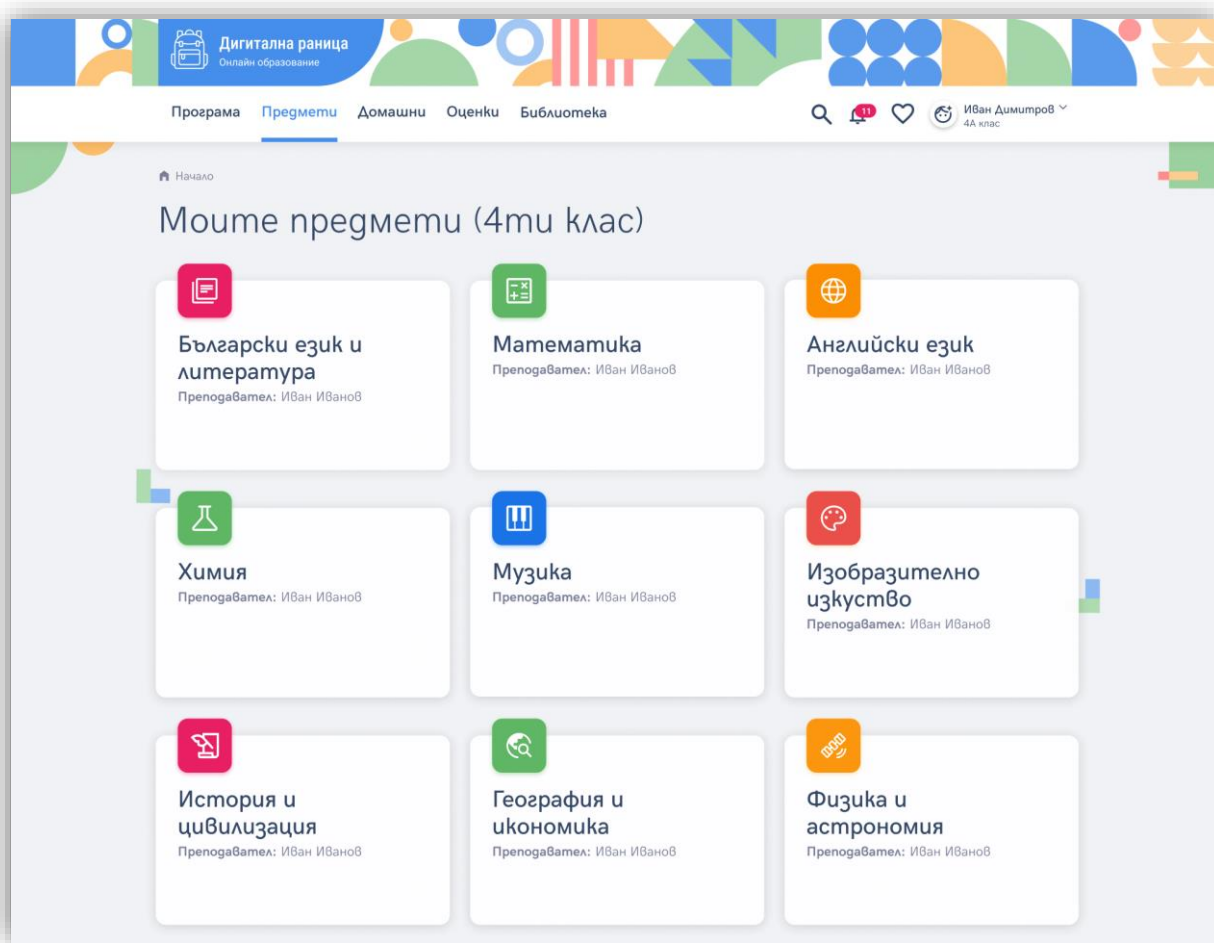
Дигитална раница
Онлайн образование

Програма Предмети Домашни Оценки Библиотека

11

Иван Димитров
4А клас

Начало

Моите предмети (4ти клас)

Български език и литература
Преподавател: Иван Иванов

Математика
Преподавател: Иван Иванов

Английски език
Преподавател: Иван Иванов

Химия
Преподавател: Иван Иванов

Музика
Преподавател: Иван Иванов

Изобразително изкуство
Преподавател: Иван Иванов

История и цивилизация
Преподавател: Иван Иванов

География и икономика
Преподавател: Иван Иванов

Физика и астрономия
Преподавател: Иван Иванов